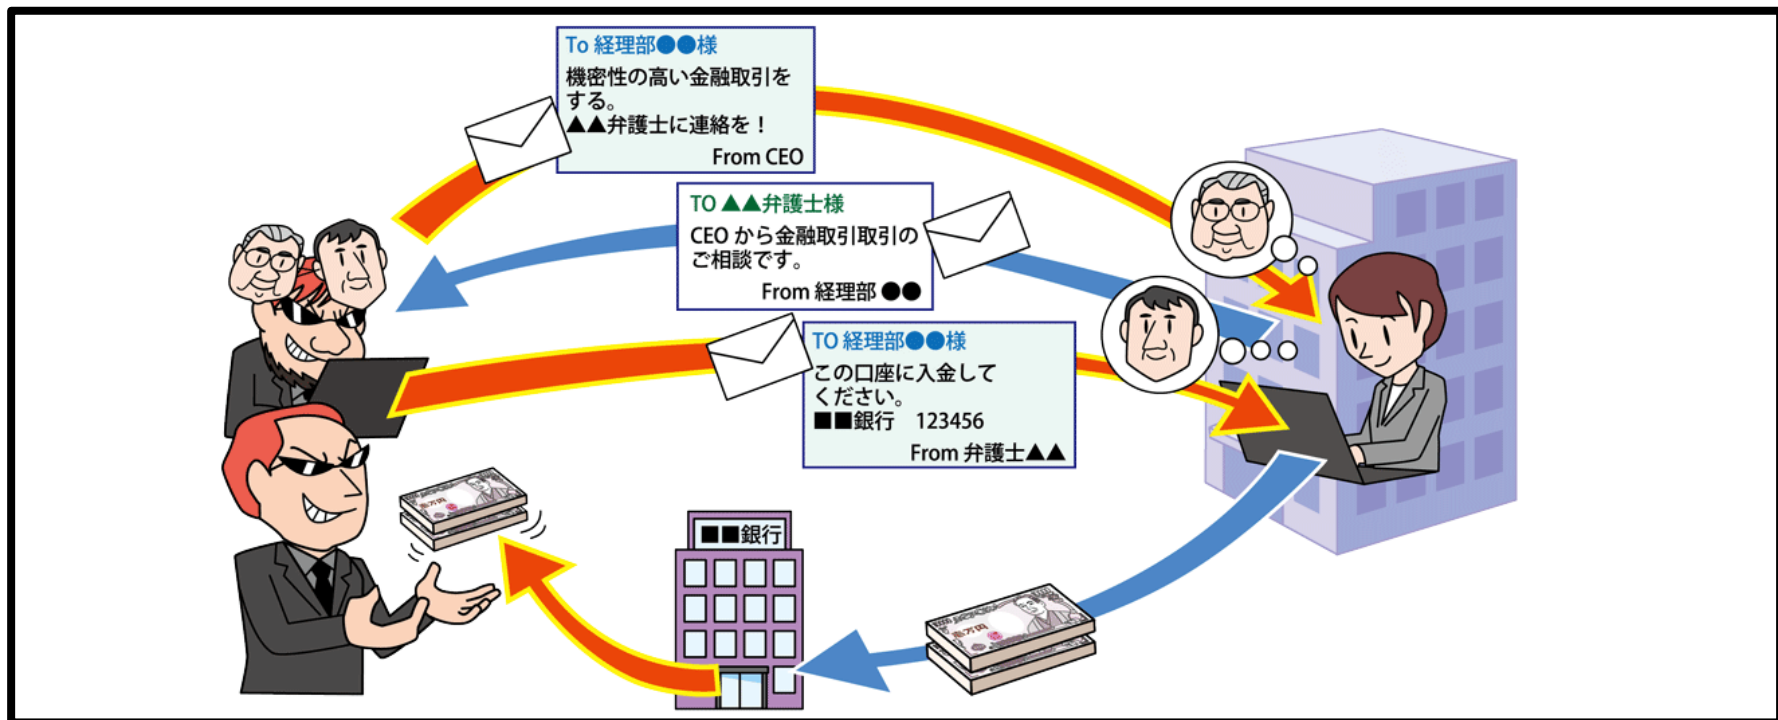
To 経理部●●様
機密性の高い金融取引をする。
▲▲弁護士に連絡を！
From CEO

TO ▲▲弁護士様
CEO から金融取引取引のご相談です。
From 経理部 ●●

TO 経理部●●様
この口座に入金してください。
■■銀行　123456
From 弁護士▲▲

■■銀行

壱万円

壱万円